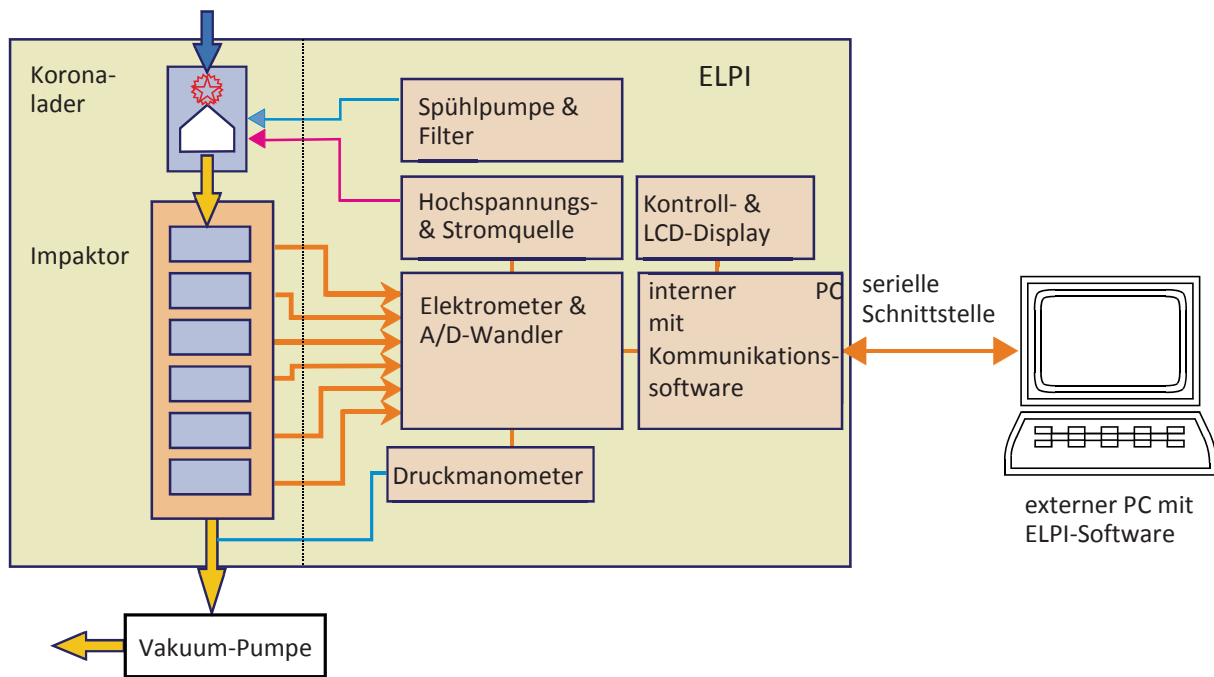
Koronalader

ELPI

Spühlpumpe & Filter

Hochspannungs- & Stromquelle

Kontroll- & LCD-Display

Impaktor

Elektrometer & A/D-Wandler

interner PC mit Kommunikationssoftware

serielle Schnittstelle

Druckmanometer

externer PC mit ELPI-Software

Vakuum-Pumpe